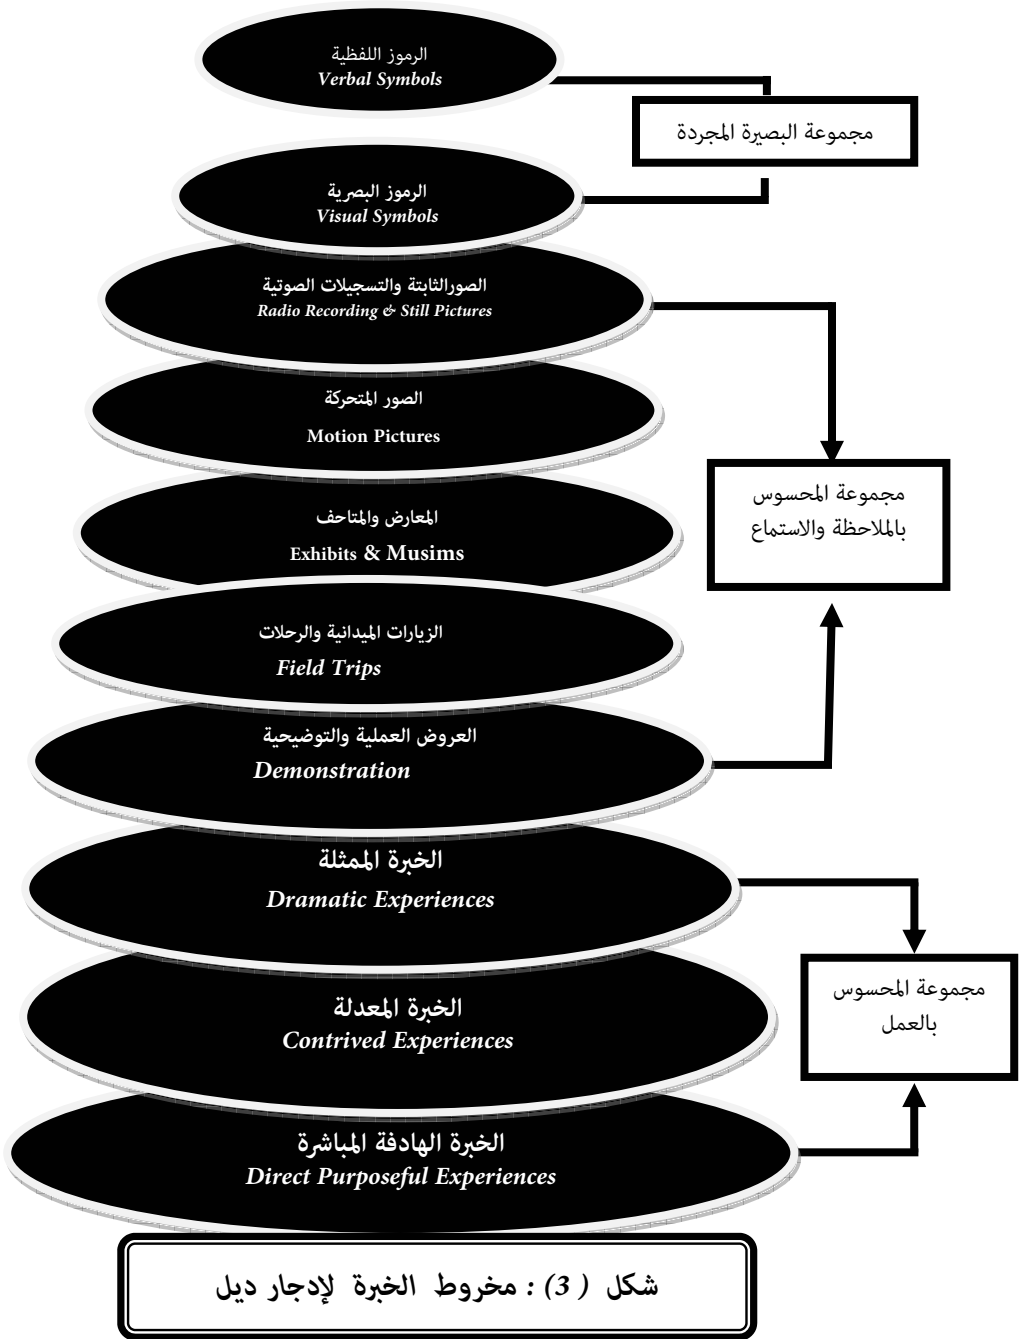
الرموز اللفظية
Verbal Symbols

مجموعة البصيرة المجردة

الرموز البصرية
Visual Symbols

الصورالثابتة والتسجيلات الصوتية
Radio Recording & Still Pictures

الصور المتحركة
Motion Pictures

مجموعة المحسوس بالملاحظة والاستماع

المعارض والمتاحف
Exhibits & Musims

الزيارات الميدانية والرحلات
Field Trips

العروض العملية والتوضيحية
Demonstration

الخبرة الممثلة
Dramatic Experiences

مجموعة المحسوس بالعمل

الخبرة المعدلة
Contrived Experiences

الخبرة الهادفة المباشرة
Direct Purposeful Experiences

شكل ( 3) : مخروط الخبرة لإدجار ديل